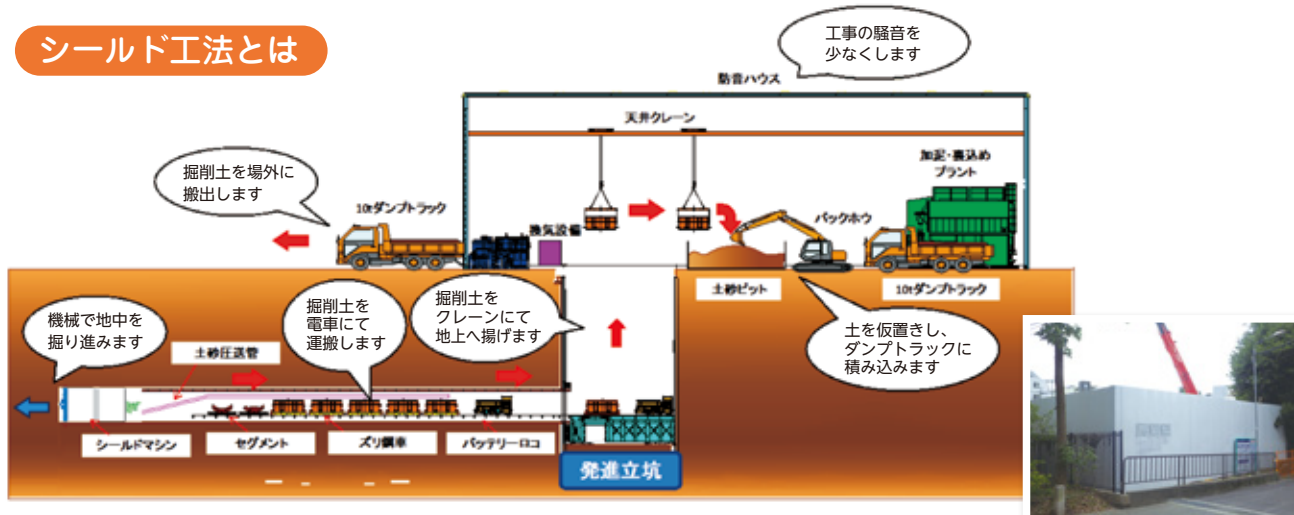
シールド工法とは

工事の騒音を少なくします

防音ハウス

天井クレーン

掘削土を場外に搬出します

10tダンプトラック

換気設備

加泥・裏込めプラント

バックホウ

土砂ピット

10tダンプトラック

機械で地中を掘り進みます

土砂圧送管

掘削土を電車にて運搬します

掘削土をクレーンにて地上へ揚げます

土を仮置きし、ダンプトラックに積み込みます

シールドマシン

セグメント

ズリ鋼車

バッテリーロコ

発進立坑